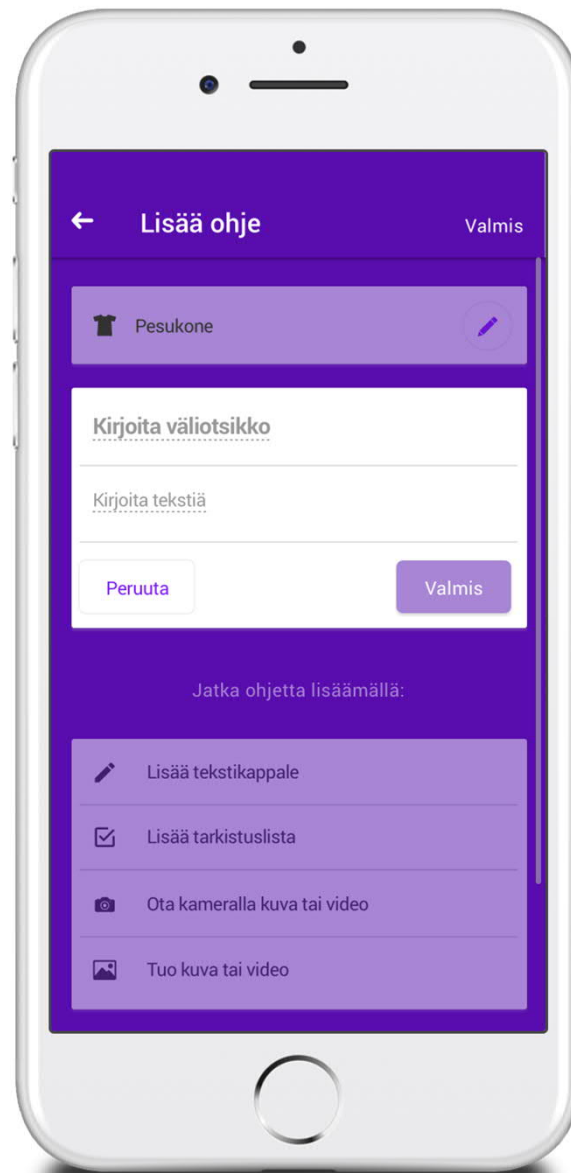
Lisää ohje

Valmis

Pesukone

Kirjoita väliotsikko

Kirjoita tekstiä

Peruuta

Valmis

Jatka ohjetta lisäämällä:

Lisää tekstikappale

Lisää tarkistuslista

Ota kameralla kuva tai video

Tuo kuva tai video